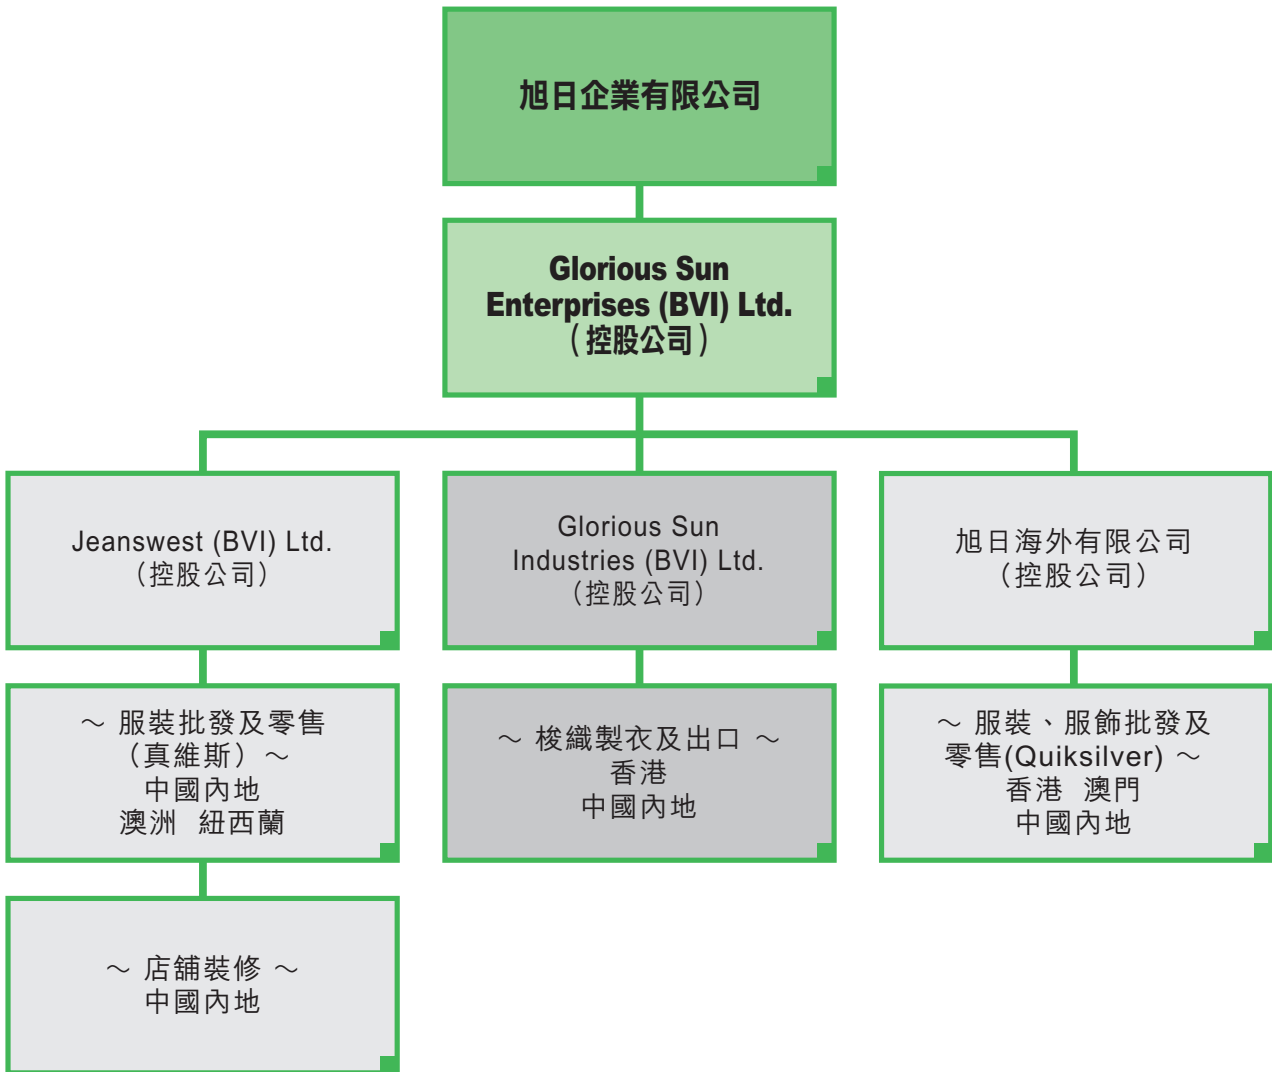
旭日企業有限公司

Glorious Sun Enterprises (BVI) Ltd.
（控股公司）

Jeanswest (BVI) Ltd.
（控股公司）

Glorious Sun Industries (BVI) Ltd.
（控股公司）

旭日海外有限公司
（控股公司）

～ 服裝批發及零售（真維斯）～
中國內地
澳洲 紐西蘭

～ 梭織製衣及出口 ～
香港
中國內地

～ 服裝、服飾批發及零售(Quiksilver) ～
香港 澳門
中國內地

～ 店舖裝修 ～
中國內地